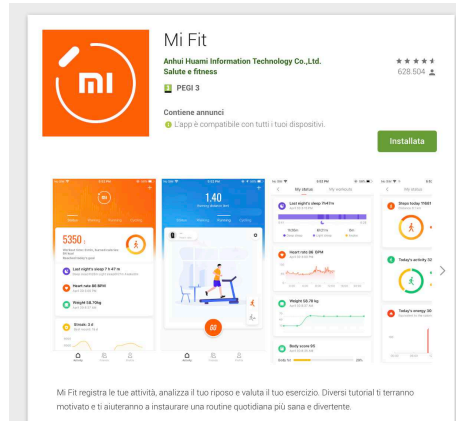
Mi Fit

Anhui Huami Information Technology Co.,Ltd.
Salute e fitness

628.504

PEGI 3

Contiene annunci

L'app è compatibile con tutti i tuoi dispositivi.

Installata

5350

Last night's sleep 7 h 47 m

Heart rate 86 BPM

Weight 58.70kg

1.40

GO

My status

Last night's sleep 7h47m

Heart rate 86 BPM

Weight 58.70 kg

Body score 89

Steps today

Today's activity

Today's energy

Mi Fit registra le tue attività, analizza il tuo riposo e valuta il tuo esercizio. Diversi tutorial ti terranno motivato e ti aiuteranno a instaurare una routine quotidiana più sana e divertente.